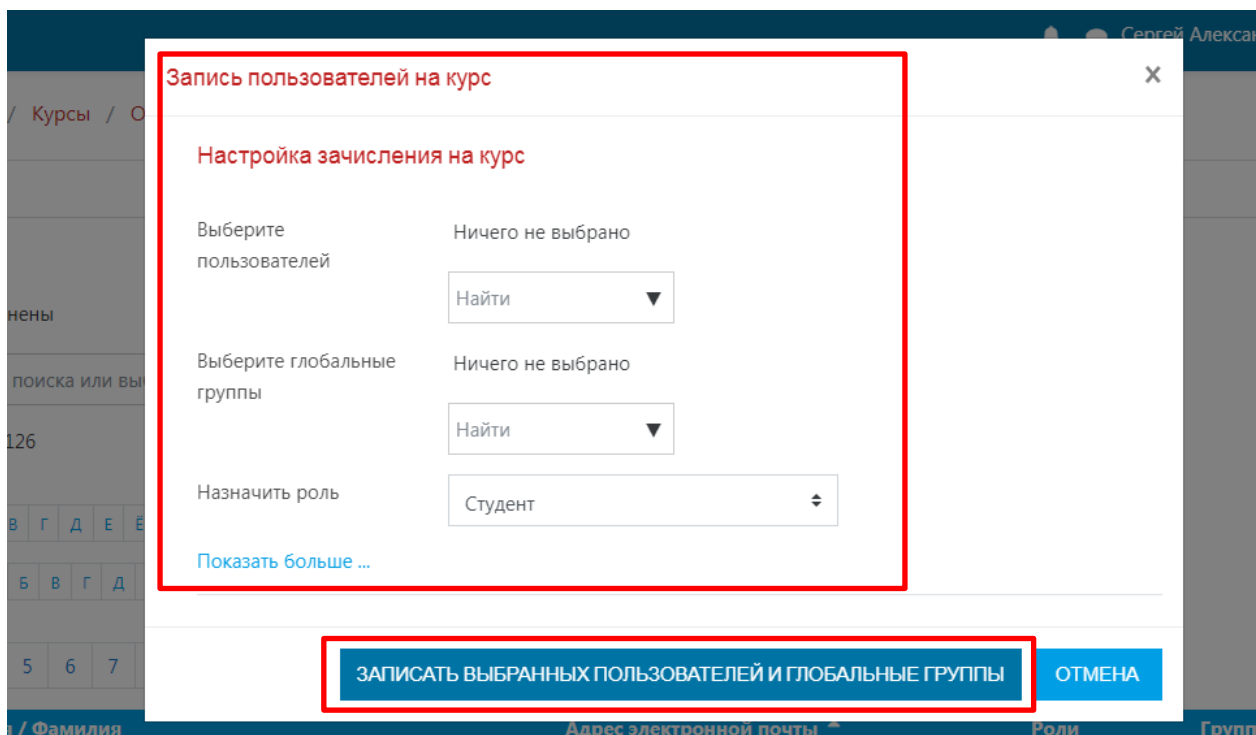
Сергей Алексан

/ Курсы / О

нены

поиска или вы

126

В Г Д Е Ё

Б В Г Д

5 6 7

Запись пользователей на курс

×

Настройка зачисления на курс

Выберите пользователей

Ничего не выбрано

Найти ▼

Выберите глобальные группы

Ничего не выбрано

Найти ▼

Назначить роль

Студент

Показать больше ...

ЗАПИСАТЬ ВЫБРАННЫХ ПОЛЬЗОВАТЕЛЕЙ И ГЛОБАЛЬНЫЕ ГРУППЫ

ОТМЕНА

/ Фамилия

Адрес электронной почты

Роли

Групп